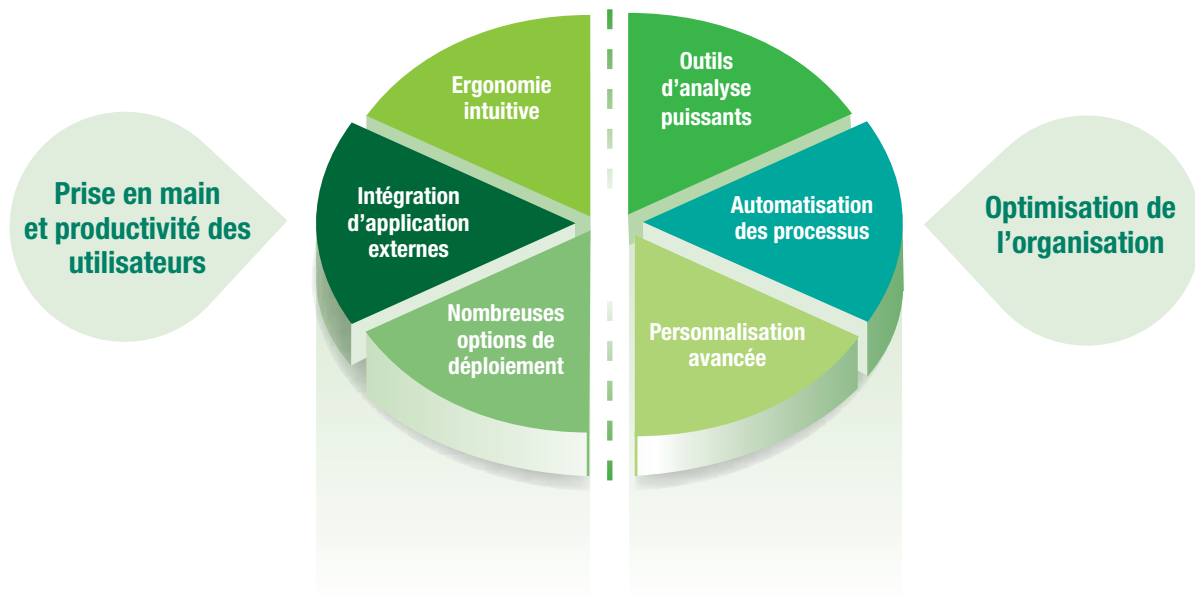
Prise en main et productivité des utilisateurs

Ergonomie intuitive

Intégration d'application externes

Nombreuses options de déploiement

Outils d'analyse puissants

Automatisation des processus

Personnalisation avancée

Optimisation de l'organisation